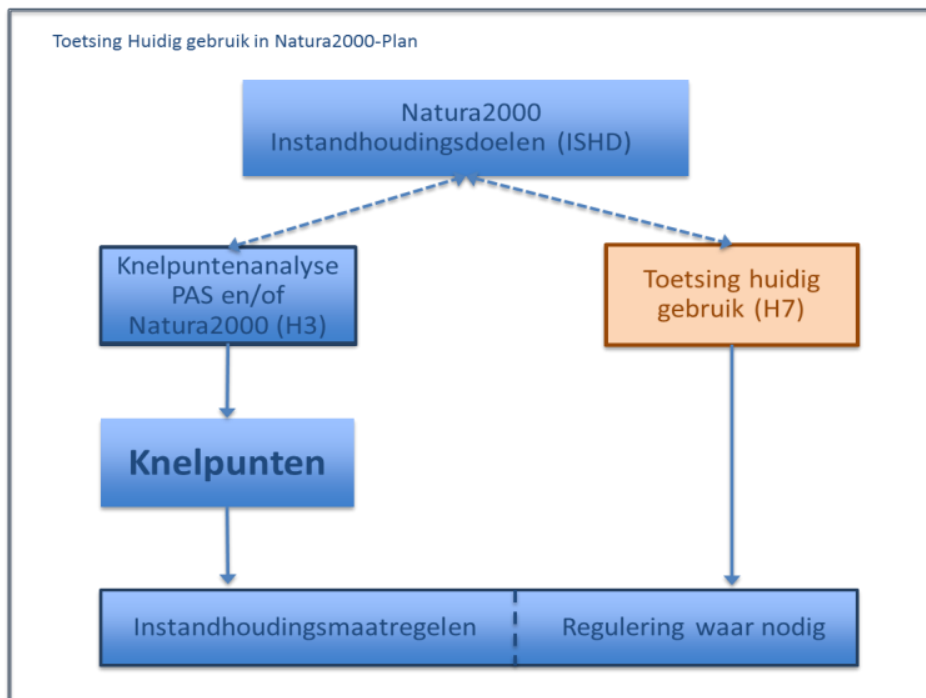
Toetsing Huidig gebruik in Natura2000-Plan

Natura2000
Instandhoudingsdoelen (ISHD)

Knelpuntenanalyse
PAS en/of
Natura2000 (H3)

Toetsing huidig
gebruik (H7)

Knelpunten

Instandhoudingsmaatregelen

Regulering waar nodig